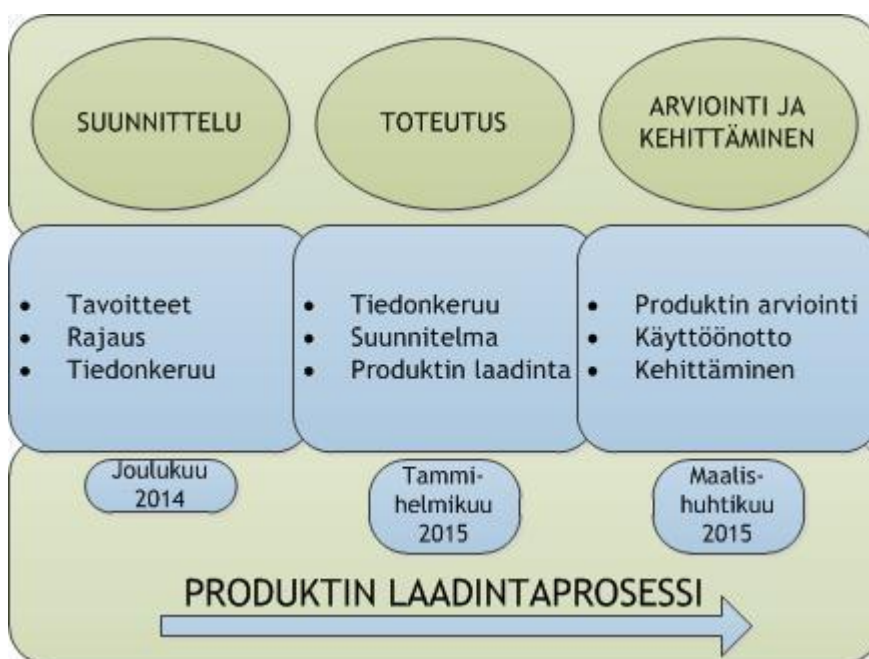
SUUNNITTELU

TOTEUTUS

ARVIOINTI JA KEHITTÄMINEN

- Tavoitteet
- Rajaus
- Tiedonkeruu

- Tiedonkeruu
- Suunnitelma
- Produktin laadinta

- Produktin arviointi
- Käyttöönotto
- Kehittäminen

Joulukuu 2014

Tammi-helmikuu 2015

Maalis-huhtikuu 2015

PRODUKTIN LAADINTAPROSESSI